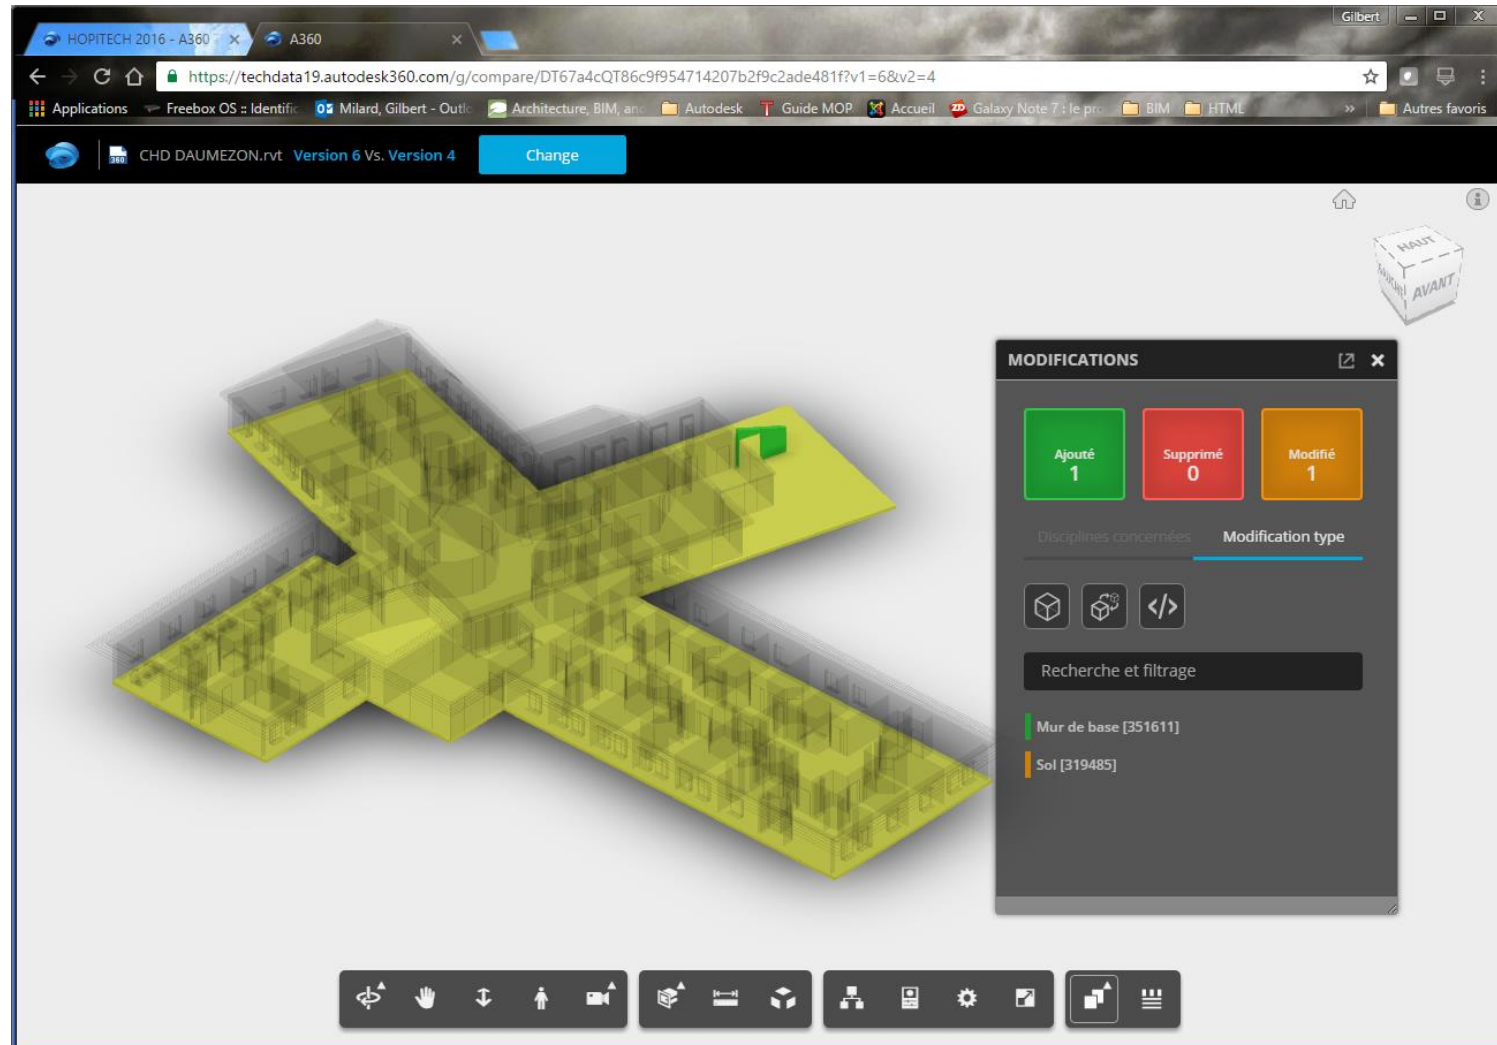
HOPITECH 2016 - A360 ×
A360 ×

Gilbert

https://techdata19.autodesk360.com/g/compare/DT67a4cQT86c9f954714207b2f9c2ade481f?v1=6&v2=4

Applications Freebox OS :: Identific Milard, Gilbert - Outl Architecture, BIM, an Autodesk Guide MOP Accueil Galaxy Note 7 : le pr BIM HTML » Autres favoris

CHD DAUMEZON.rvt Version 6 Vs. Version 4

Change

HAUT
AVANT

MODIFICATIONS

Ajouté
1

Supprimé
0

Modifié
1

Disciplines concernées

Modification type

Recherche et filtrage

Mur de base [351611]

Sol [319485]